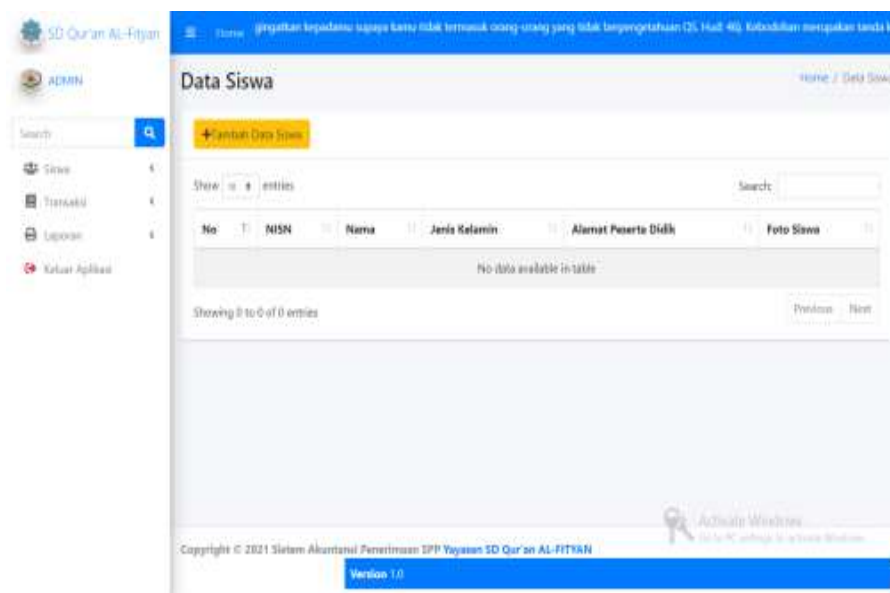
SD Qur'an AL-Fityan

ADMIN

Search

Siswa

Transaksi

Laporan

Keluar Aplikasi

Home peringatkan kepadamu supaya kamu tidak termasuk orang-orang yang tidak berpengetahuan (QS. Hud: 46). Kebodohan merupakan tanda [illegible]

Data Siswa

Home / Data Siswa

+Tambah Data Siswa

Show 10 entries

Search:

| No | NISN | Nama | Jenis Kelamin | Alamat Peserta Didik | Foto Siswa |
|---|---|---|---|---|---|
| No data available in table | | | | | |

Showing 0 to 0 of 0 entries

Previous Next

Activate Windows
Go to PC settings to activate Windows.

Copyright © 2021 Sistem Akuntansi Penerimaan SPP Yayasan SD Qur'an AL-FITYAN

Version 1.0